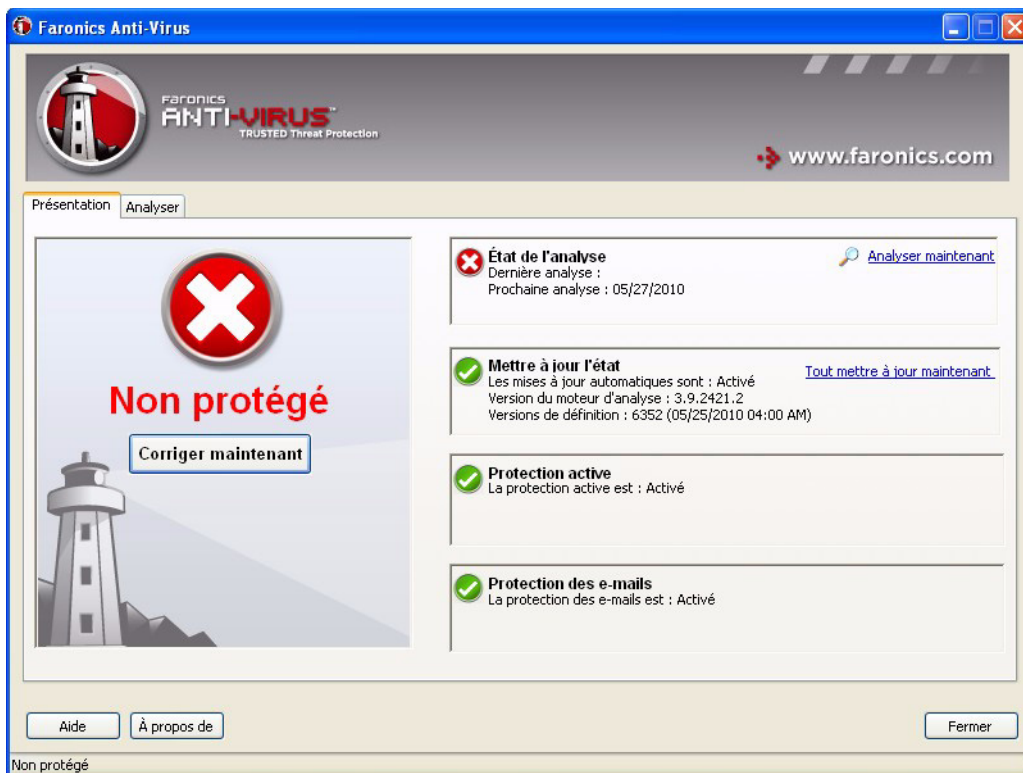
Faronics Anti-Virus

Faronics
ANTI-VIRUS™
TRUSTED Threat Protection

www.faronics.com

Présentation
Analyser

Non protégé

Corriger maintenant

État de l'analyse
Dernière analyse :
Prochaine analyse : 05/27/2010

Analyser maintenant

Mettre à jour l'état
Les mises à jour automatiques sont : Activé
Version du moteur d'analyse : 3.9.2421.2
Versions de définition : 6352 (05/25/2010 04:00 AM)

Tout mettre à jour maintenant

Protection active
La protection active est : Activé

Protection des e-mails
La protection des e-mails est : Activé

Aide
À propos de
Fermer

Non protégé